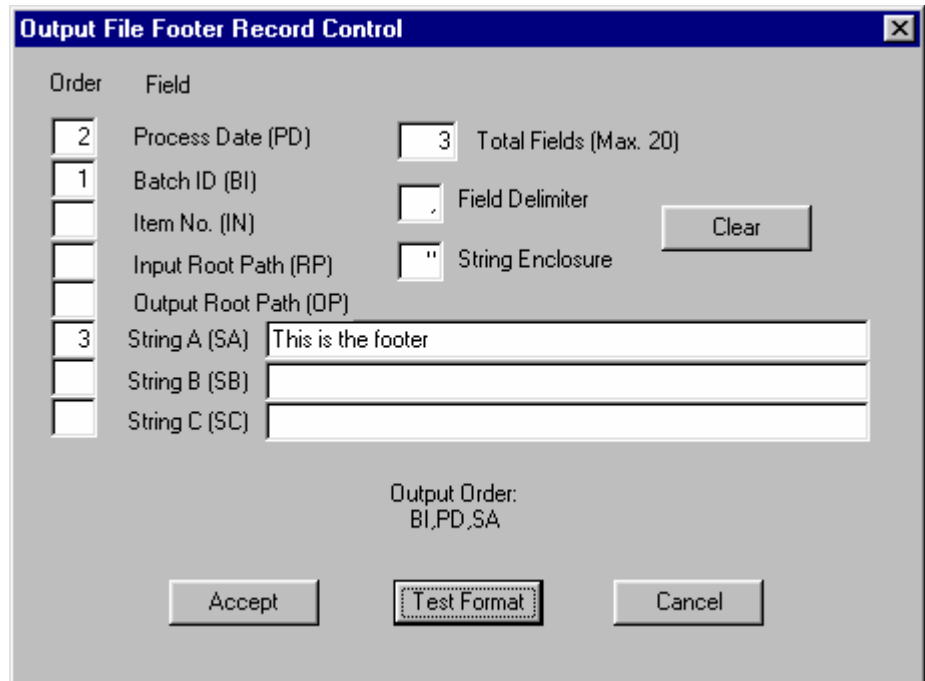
Output File Footer Record Control

Order Field

2 Process Date (PD)
1 Batch ID (BI)
Item No. (IN)
Input Root Path (RP)
Output Root Path (OP)
3 String A (SA) This is the footer
String B (SB)
String C (SC)

3 Total Fields (Max. 20)
, Field Delimiter
" String Enclosure

Clear

Output Order:
BI,PD,SA

Accept
Test Format
Cancel